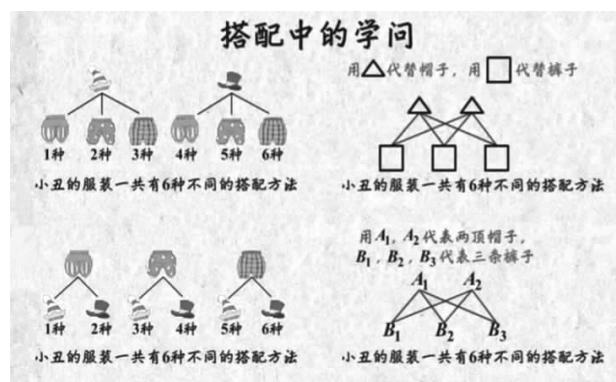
搭配中的学问

1种 2种 3种 4种 5种 6种

小丑的服装一共有6种不同的搭配方法

用△代替帽子，用□代替裤子

小丑的服装一共有6种不同的搭配方法

1种 2种 3种 4种 5种 6种

小丑的服装一共有6种不同的搭配方法

用$A_1$，$A_2$代表两顶帽子，$B_1$，$B_2$，$B_3$代表三条裤子

$A_1$ $A_2$

$B_1$ $B_2$ $B_3$

小丑的服装一共有6种不同的搭配方法